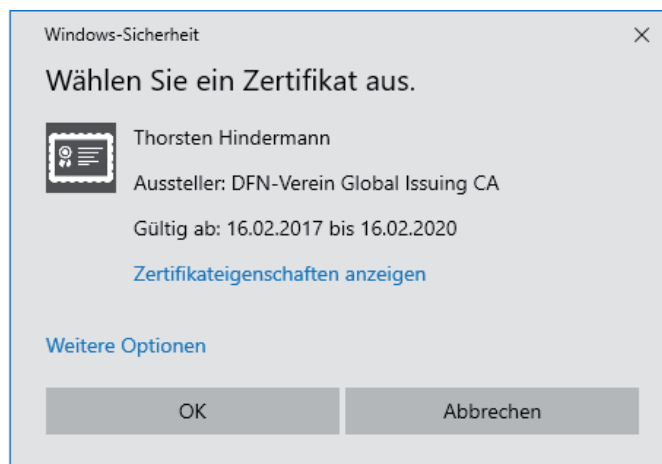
Windows-Sicherheit

×

Wählen Sie ein Zertifikat aus.

Thorsten Hindermann

Aussteller: DFN-Verein Global Issuing CA

Gültig ab: 16.02.2017 bis 16.02.2020

Zertifikateigenschaften anzeigen

Weitere Optionen

OK

Abbrechen